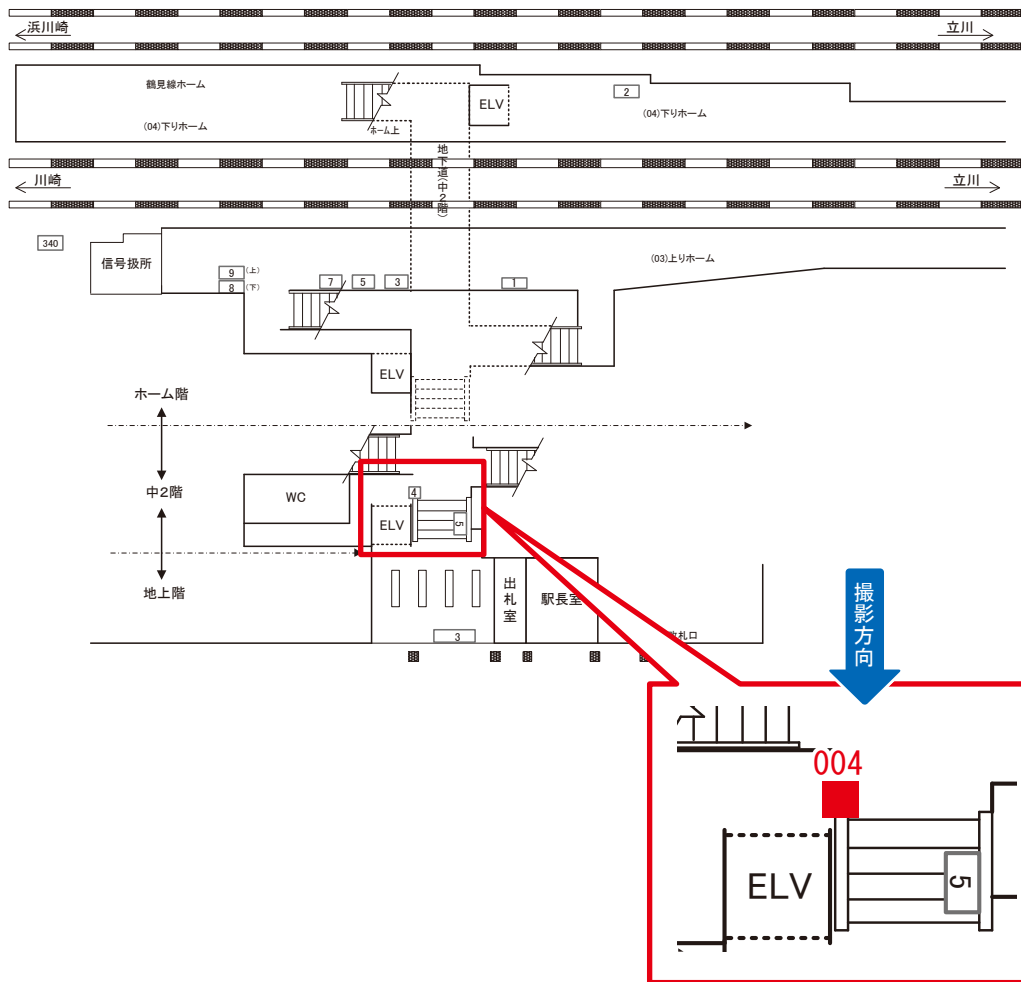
浜川崎
立川
鶴見線ホーム
(04)下りホーム
ホーム上
ELV
2
(04)下りホーム
地下道(中2階)
川崎
立川
340
信号扱所
9 (上)
8 (下)
7
5
3
1
(03)上りホーム
ELV
ホーム階
中2階
地上階
WC
4
ELV
5
出札室
駅長室
3
改札口
撮影方向
004
ELV
5